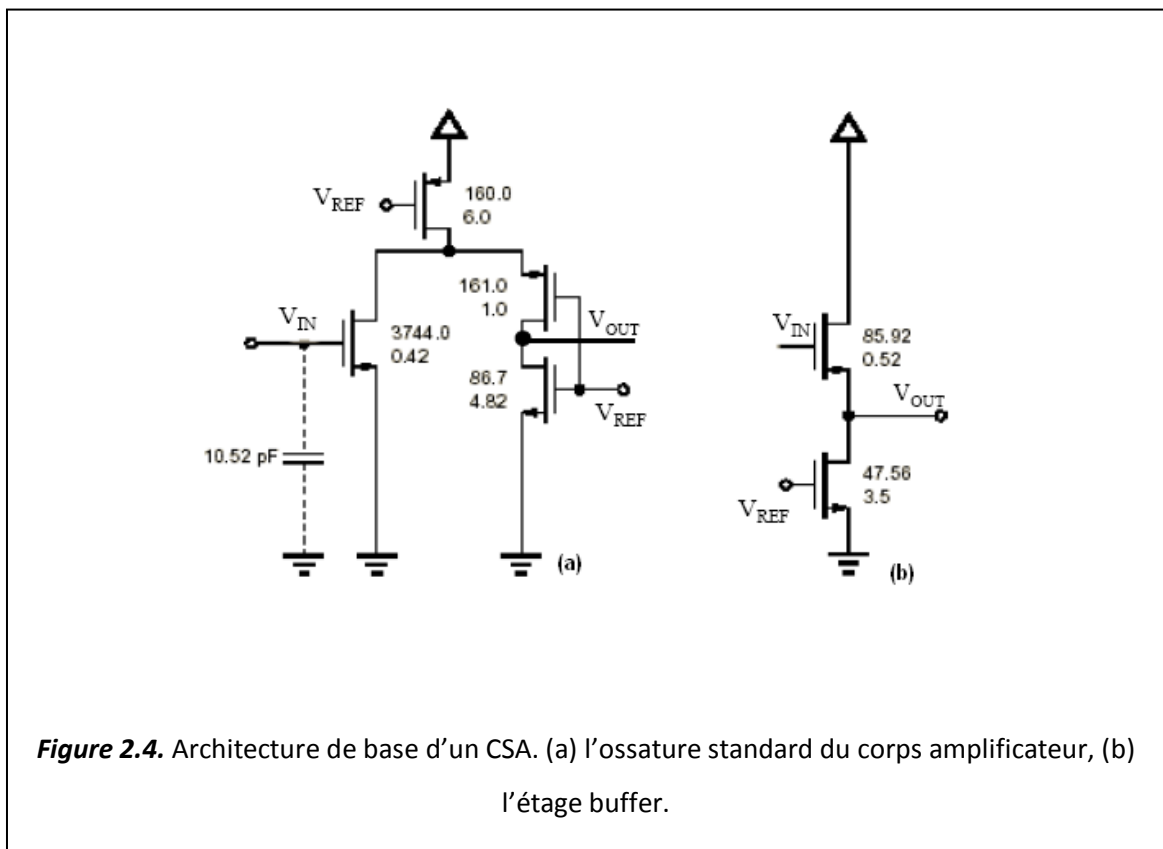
$V_{REF}$ 160.0 6.0

$V_{IN}$ 3744.0 0.42

161.0 1.0

$V_{OUT}$

86.7 4.82

$V_{REF}$

10.52 pF

(a)

$V_{IN}$ 85.92 0.52

$V_{OUT}$

47.56 3.5

$V_{REF}$

(b)

***Figure 2.4.*** Architecture de base d'un CSA. (a) l'ossature standard du corps amplificateur, (b) l'étage buffer.